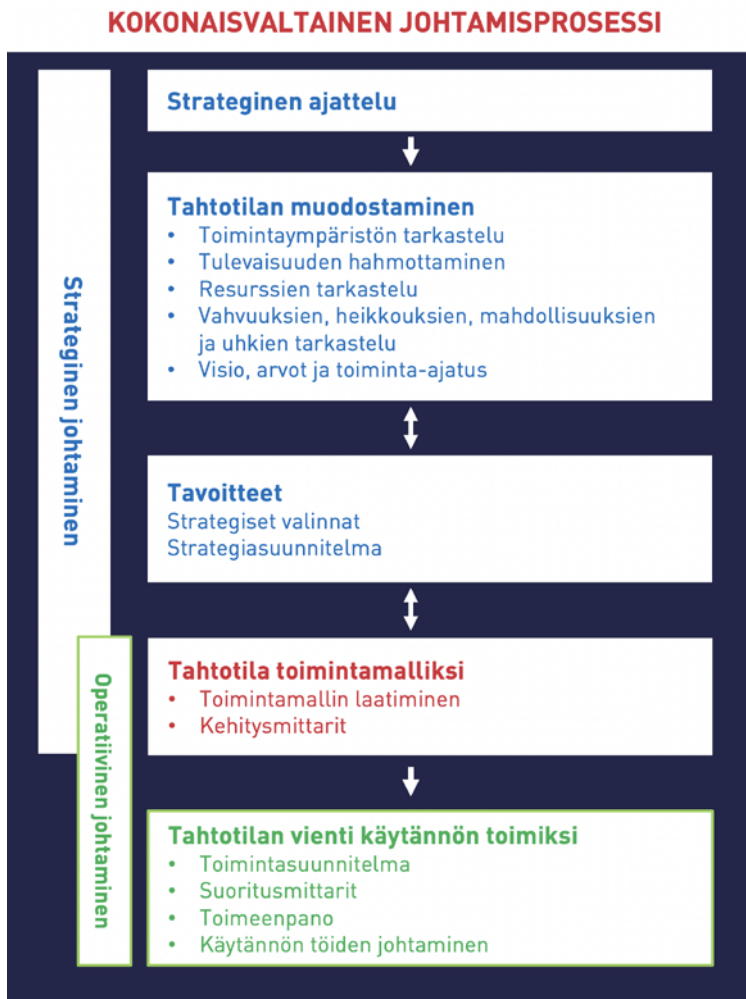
KOKONAISVALTAINEN JOHTAMISPROSESSI

Strateginen johtaminen

Operatiivinen johtaminen

Strateginen ajattelu

Tahtotilan muodostaminen
- Toimintaympäristön tarkastelu
- Tulevaisuuden hahmottaminen
- Resurssien tarkastelu
- Vahvuuksien, heikkouksien, mahdollisuuksien ja uhkien tarkastelu
- Visio, arvot ja toiminta-ajatus

Tavoitteet
Strategiset valinnat
Strategiasuunnitelma

Tahtotila toimintamalliksi
- Toimintamallin laatiminen
- Kehitysmittarit

Tahtotilan vienti käytännön toimiksi
- Toimintasuunnitelma
- Suoritusmittarit
- Toimeenpano
- Käytännön töiden johtaminen